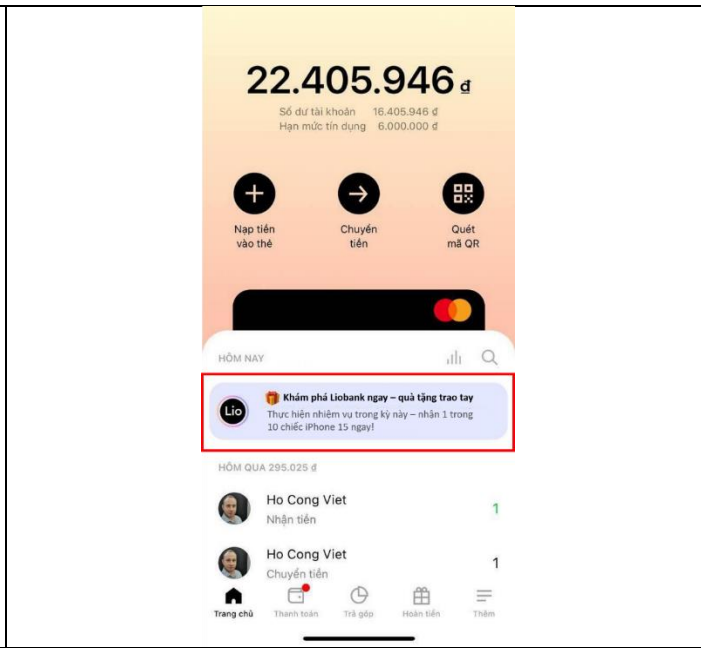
22.405.946 đ

Số dư tài khoản 16.405.946 đ
Hạn mức tín dụng 6.000.000 đ

Nạp tiền vào thẻ

Chuyển tiền

Quét mã QR

HÔM NAY

Lio

Khám phá Liobank ngay – quà tặng trao tay
Thực hiện nhiệm vụ trong kỳ này – nhận 1 trong 10 chiếc iPhone 15 ngay!

HÔM QUA 295.025 đ

Ho Cong Viet
Nhận tiền
1

Ho Cong Viet
Chuyển tiền
1

Trang chủ
Thanh toán
Trả góp
Hoàn tiền
Thêm